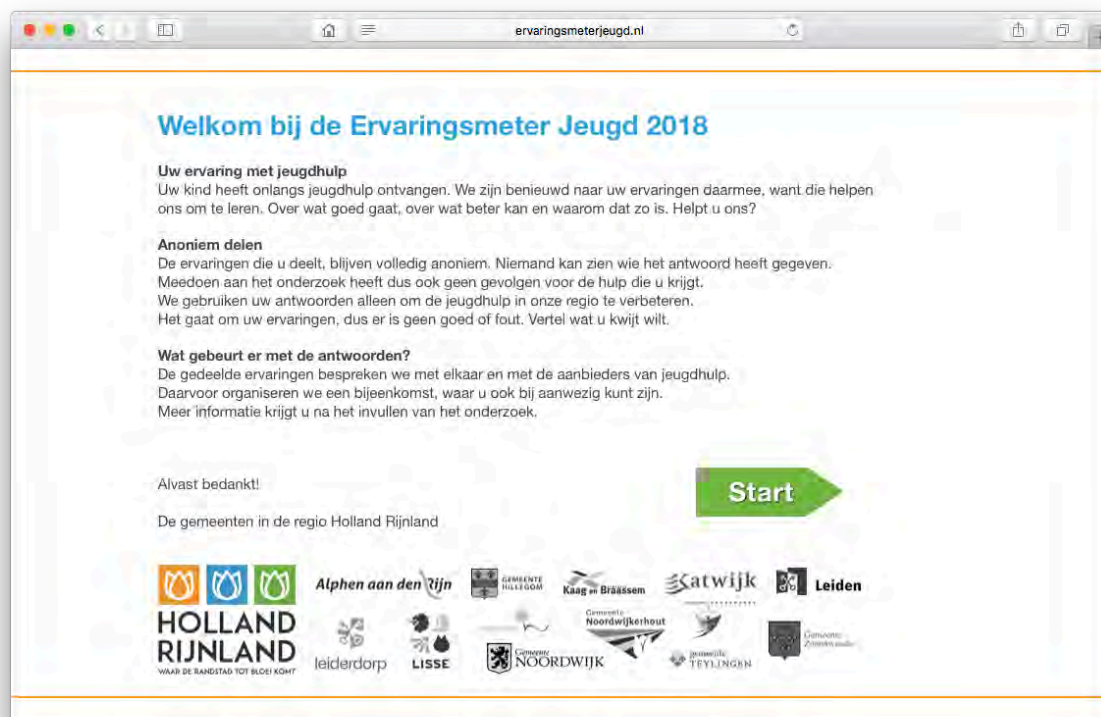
ervaringsmeterjeugd.nl

Welkom bij de Ervaringsmeter Jeugd 2018

Uw ervaring met jeugdhulp
Uw kind heeft onlangs jeugdhulp ontvangen. We zijn benieuwd naar uw ervaringen daarmee, want die helpen ons om te leren. Over wat goed gaat, over wat beter kan en waarom dat zo is. Helpt u ons?

Anoniem delen
De ervaringen die u deelt, blijven volledig anoniem. Niemand kan zien wie het antwoord heeft gegeven. Meedoen aan het onderzoek heeft dus ook geen gevolgen voor de hulp die u krijgt. We gebruiken uw antwoorden alleen om de jeugdhulp in onze regio te verbeteren. Het gaat om uw ervaringen, dus er is geen goed of fout. Vertel wat u kwijt wilt.

Wat gebeurt er met de antwoorden?
De gedeelde ervaringen bespreken we met elkaar en met de aanbieders van jeugdhulp. Daarvoor organiseren we een bijeenkomst, waar u ook bij aanwezig kunt zijn. Meer informatie krijgt u na het invullen van het onderzoek.

Alvast bedankt!

Start

De gemeenten in de regio Holland Rijnland

HOLLAND RIJNLAND
WAAR DE RANDSTAD TOT BLOEI KOMT

Alphen aan den Rijn

GEMEENTE HILLEGOM

Kaag en Braassem

Katwijk

Leiden

leiderdorp

LISSE

Gemeente NOORDWIJK

Gemeente Noordwijkerhout

gemeente TEYLINGEN

Gemeente Zoeterwoude